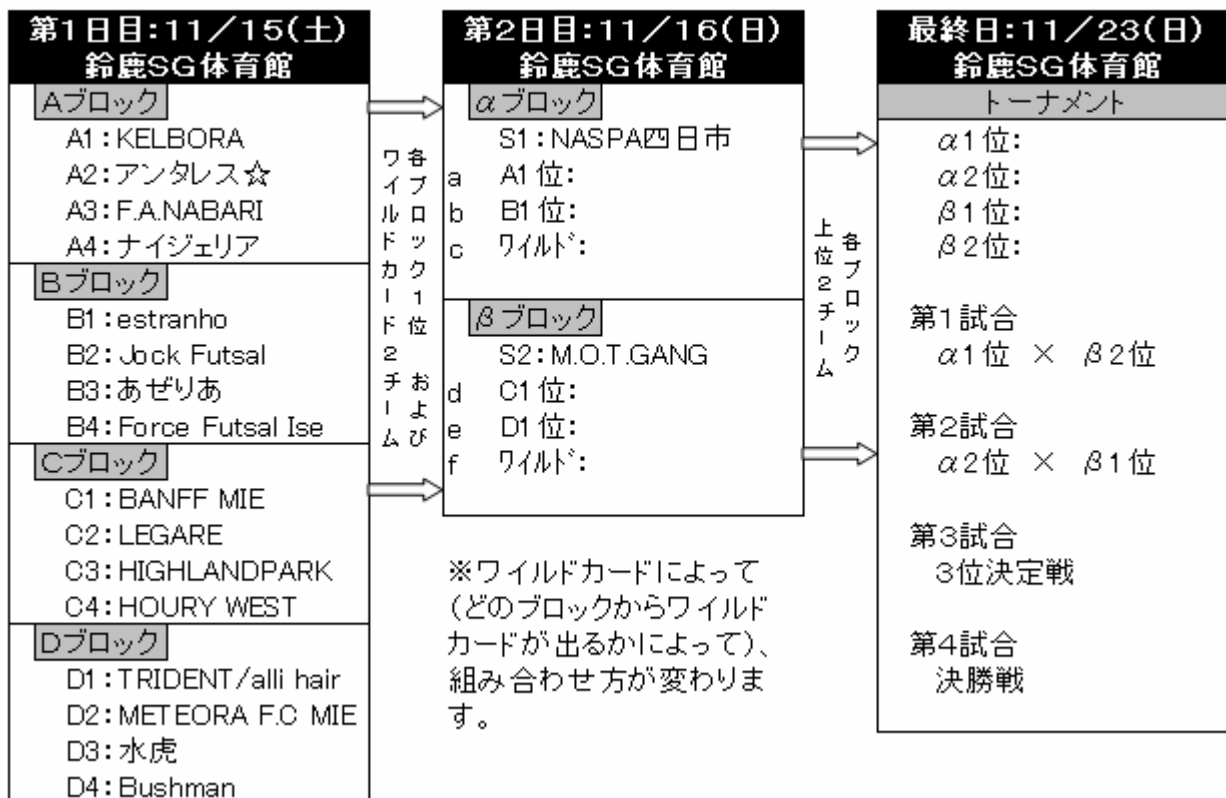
第1日目:11/15(土)
鈴鹿SG体育館

Aブロック
A1:KELBORA
A2:アンタレス☆
A3:F.A.NABARI
A4:ナイジェリア

Bブロック
B1:estranho
B2:Jock Futsal
B3:あぜりあ
B4:Force Futsal Ise

Cブロック
C1:BANFF MIE
C2:LEGARE
C3:HIGHLANDPARK
C4:HOURY WEST

Dブロック
D1:TRIDENT/alli hair
D2:METEORA F.C MIE
D3:水虎
D4:Bushman

各ブロック1位 および ワイルドカード2チーム

第2日目:11/16(日)
鈴鹿SG体育館

αブロック
S1:NASPA四日市
a A1位:
b B1位:
c ワイルド:

βブロック
S2:M.O.T.GANG
d C1位:
e D1位:
f ワイルド:

※ワイルドカードによって(どのブロックからワイルドカードが出るかによって)、組み合わせ方が変わります。

各ブロック 上位2チーム

最終日:11/23(日)
鈴鹿SG体育館

トーナメント
α1位:
α2位:
β1位:
β2位:

第1試合
α1位 × β2位

第2試合
α2位 × β1位

第3試合
3位決定戦

第4試合
決勝戦